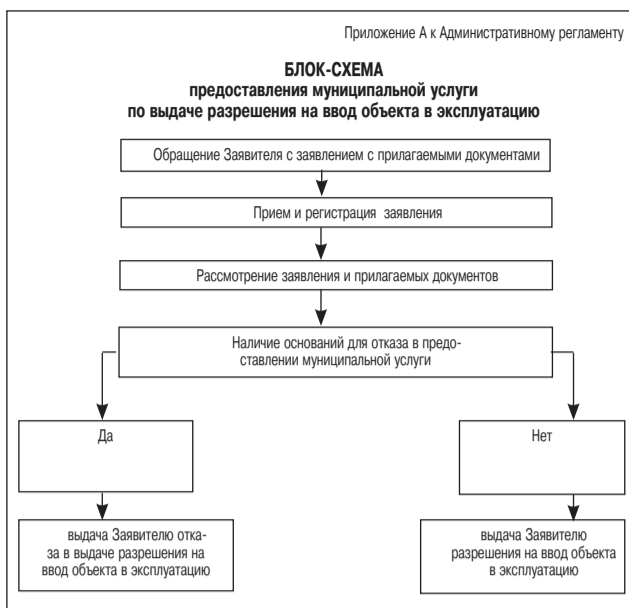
Приложение А к Административному регламенту

БЛОК-СХЕМА
предоставления муниципальной услуги
по выдаче разрешения на ввод объекта в эксплуатацию

Обращение Заявителя с заявлением с прилагаемыми документами

Прием и регистрация заявления

Рассмотрение заявления и прилагаемых документов

Наличие оснований для отказа в предоставлении муниципальной услуги

Да

Нет

выдача Заявителю отказа в выдаче разрешения на ввод объекта в эксплуатацию

выдача Заявителю разрешения на ввод объекта в эксплуатацию